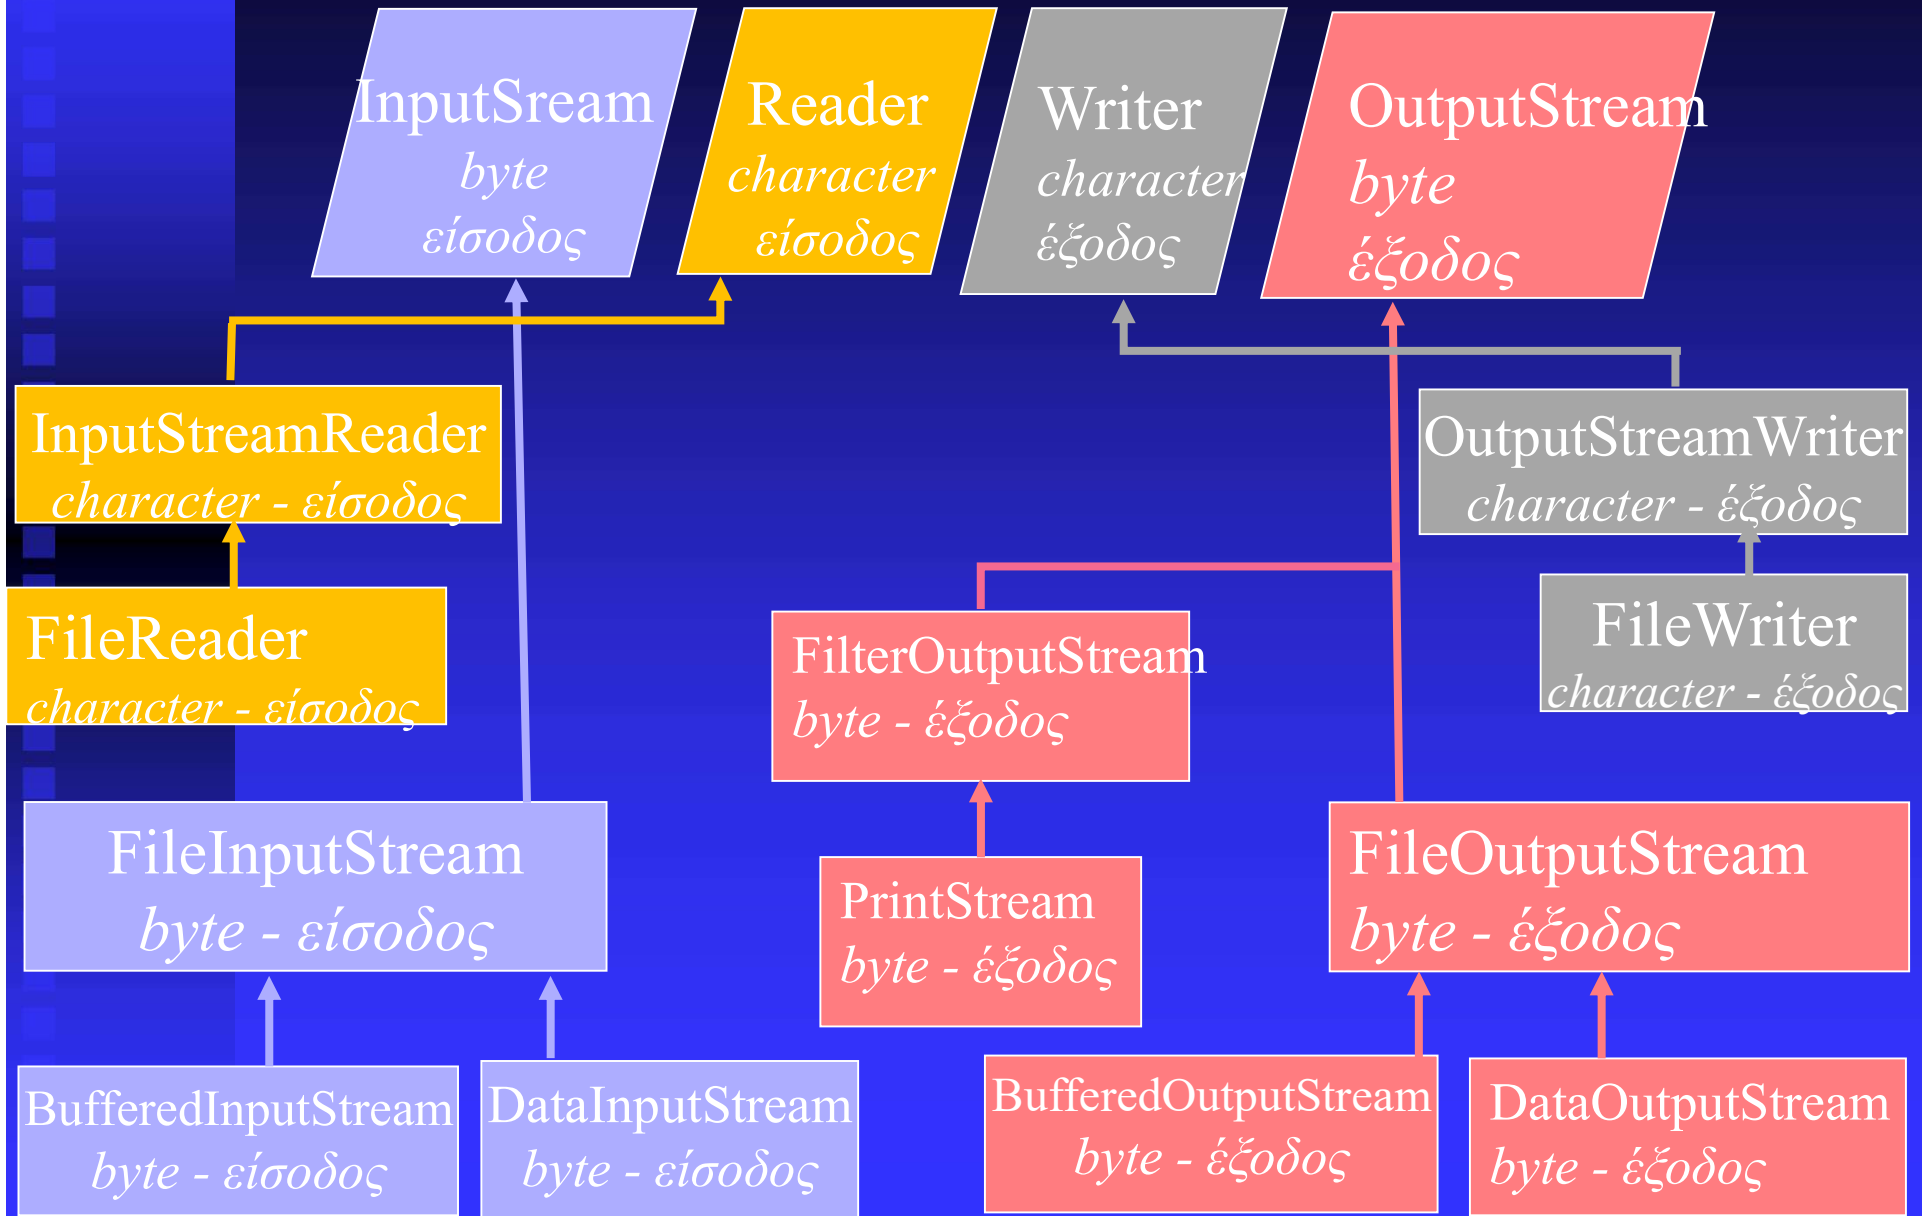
InputSream
byte
είσοδος

Reader
character
είσοδος

Writer
character
έξοδος

OutputStream
byte
έξοδος

InputStreamReader
character - είσοδος

OutputStreamWriter
character - έξοδος

FileReader
character - είσοδος

FilterOutputStream
byte - έξοδος

FileWriter
character - έξοδος

FileInputStream
byte - είσοδος

PrintStream
byte - έξοδος

FileOutputStream
byte - έξοδος

BufferedInputStream
byte - είσοδος

DataInputStream
byte - είσοδος

BufferedOutputStream
byte - έξοδος

DataOutputStream
byte - έξοδος